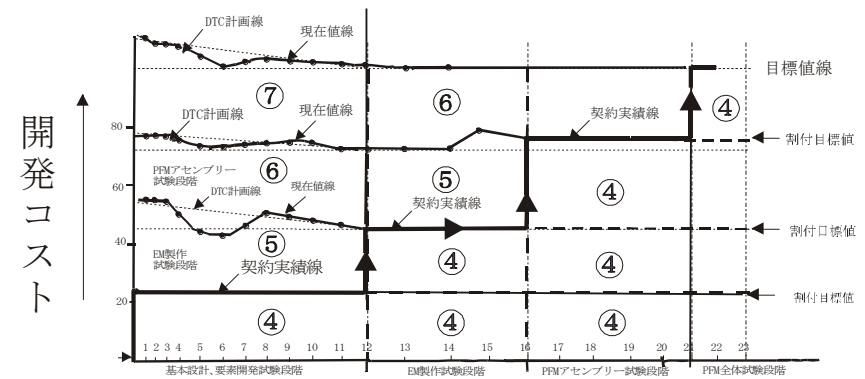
開発コスト

DTC計画線
現在値線
目標値線
⑦
⑥
80
DTC計画線
現在値線
契約実績線
割付目標値
PFMアセンブリー試験段階
⑥
60
DTC計画線
現在値線
⑤
④
契約実績線
割付口標値
40
EM製作試験段階
⑤
契約実績線
④
④
20
割付目標値
④
④
④
1 2 3 4 5 6 7 8 9 10 11 12 13 14 15 16 17 18 19 20 21 22 23
基本設計、要素開発試験段階
EM製作試験段階
PFMアセンブリー試験段階
PFM全体試験段階